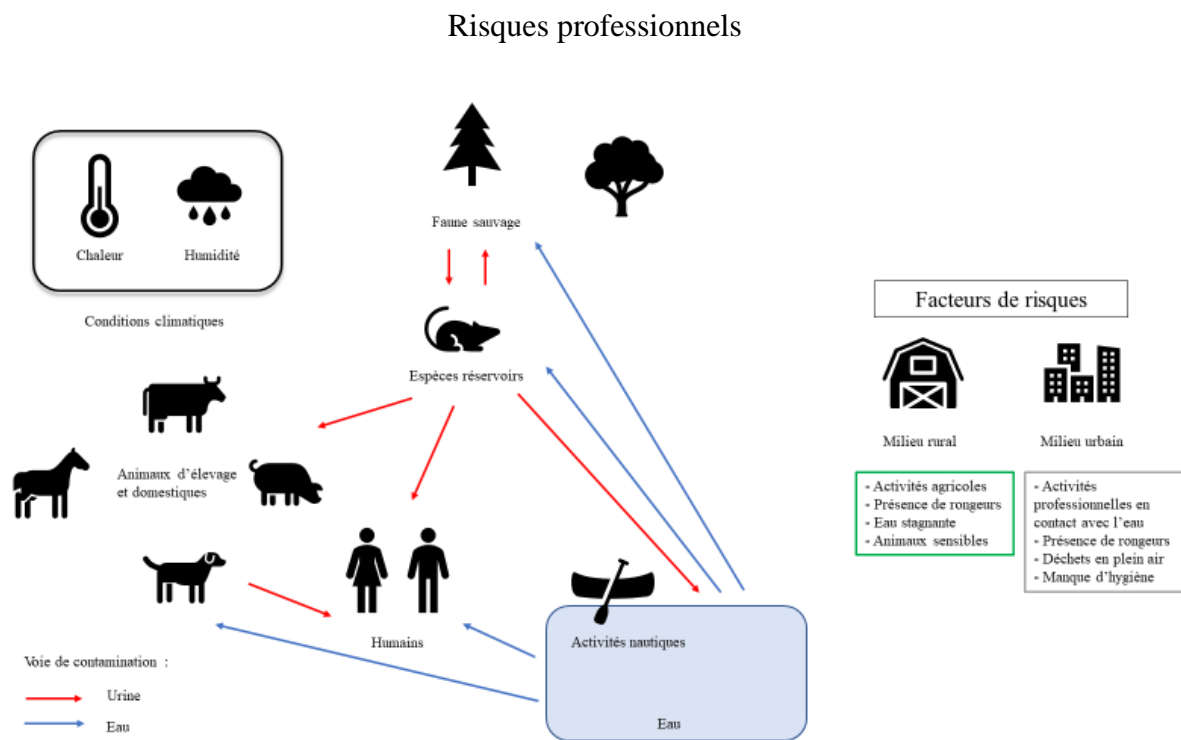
Risques professionnels

Chaleur

Humidité

Conditions climatiques

Faune sauvage

Espèces réservoirs

Animaux d'élevage et domestiques

Humains

Activités nautiques

Eau

Voie de contamination :

Urine

Eau

Facteurs de risques

Milieu rural

Milieu urbain

- Activités agricoles
- Présence de rongeurs
- Eau stagnante
- Animaux sensibles

- Activités professionnelles en contact avec l'eau
- Présence de rongeurs
- Déchets en plein air
- Manque d'hygiène